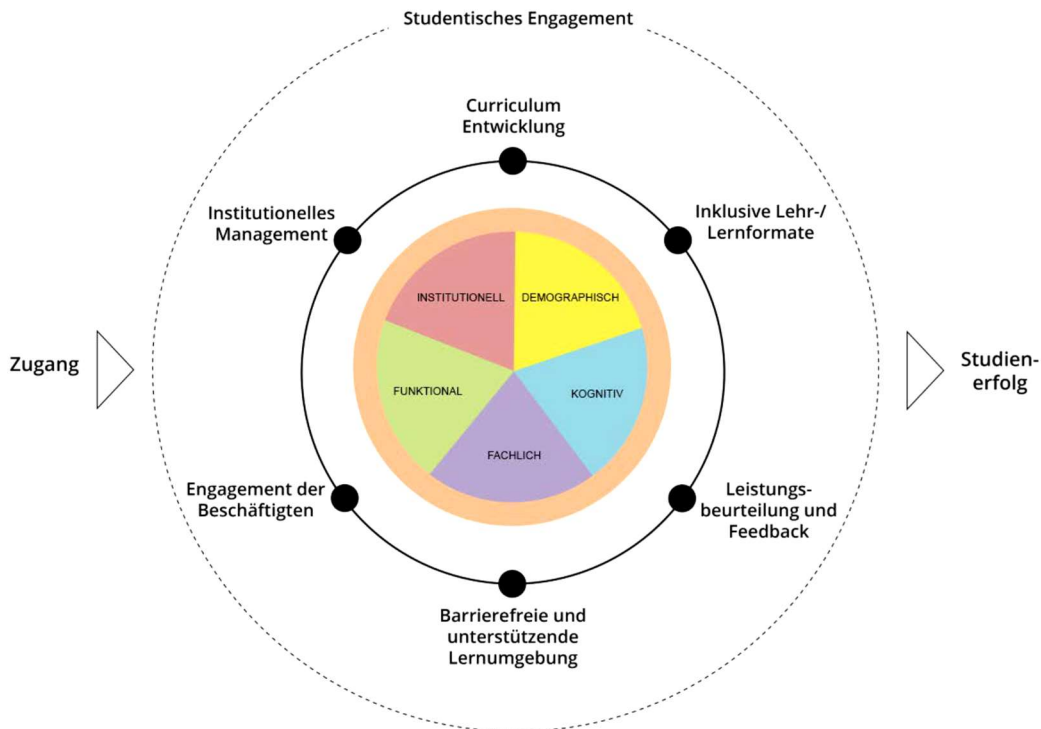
Studentisches Engagement

Curriculum Entwicklung

Institutionelles Management

Inklusive Lehr-/ Lernformate

INSTITUTIONELL

DEMOGRAPHISCH

Zugang

Studienerfolg

FUNKTIONAL

KOGNITIV

FACHLICH

Engagement der Beschäftigten

Leistungsbeurteilung und Feedback

Barrierefreie und unterstützende Lernumgebung